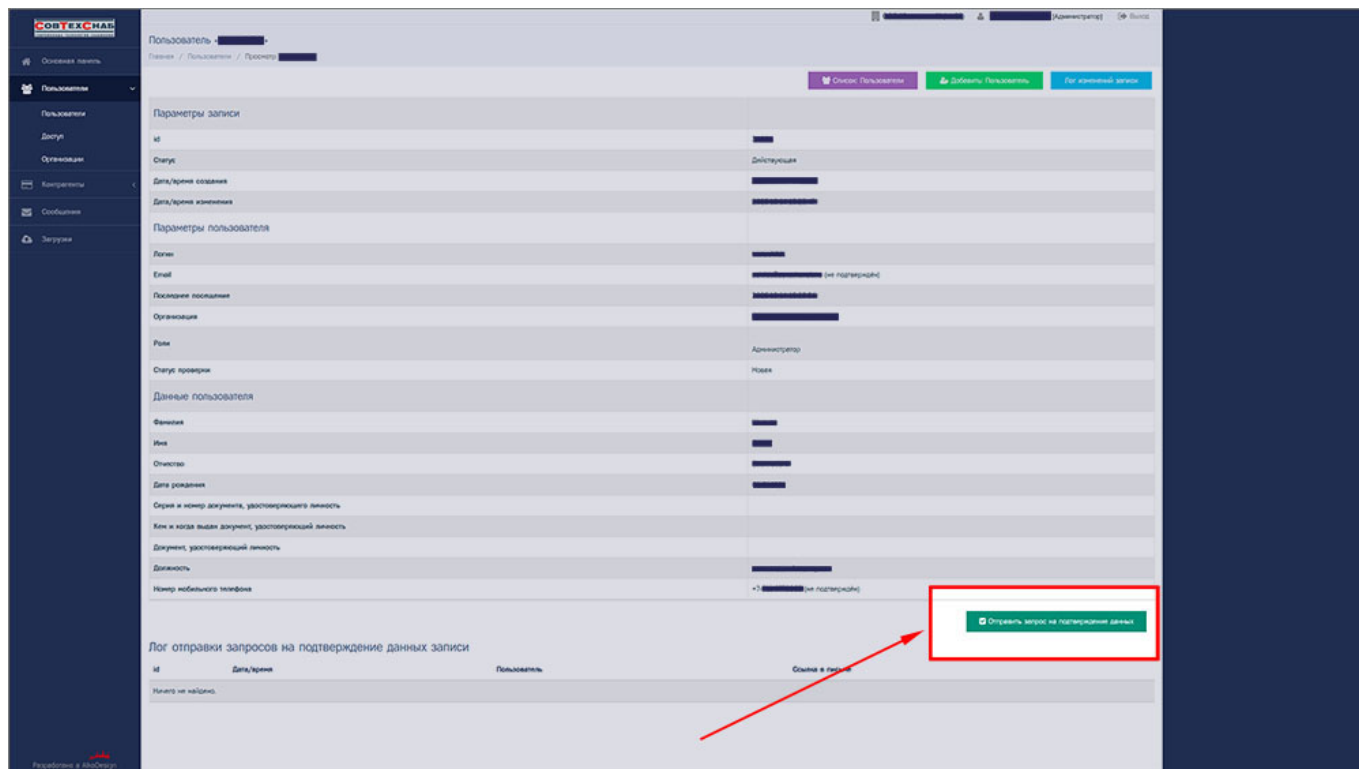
СОВТЕХСНАБ

Основная панель
Пользователи
Пользователи
Доступ
Организации
Контрагенты
Сообщения
Загрузки

Разработано в AlfaDesign

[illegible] (Администратор) Выход

Пользователь «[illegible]»

Главная / Пользователи / Просмотр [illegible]

Список Пользователи
Добавить Пользователь
Лог изменений записи

| Параметры записи | |
|---|---|
| id | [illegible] |
| Статус | Действующая |
| Дата/время создания | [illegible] |
| Дата/время изменения | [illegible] |
| Параметры пользователя | |
| Логин | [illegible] |
| Email | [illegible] (не подтверждён) |
| Последнее посещение | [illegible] |
| Организация | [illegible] |
| Роли | Администратор |
| Статус проверки | Новая |
| Данные пользователя | |
| Фамилия | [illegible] |
| Имя | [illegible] |
| Отчество | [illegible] |
| Дата рождения | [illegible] |
| Серия и номер документа, удостоверяющего личность | |
| Кем и когда выдан документ, удостоверяющий личность | |
| Документ, удостоверяющий личность | |
| Должность | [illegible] |
| Номер мобильного телефона | +7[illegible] (не подтверждён) |

Отправить запрос на подтверждение данных

Лог отправки запросов на подтверждение данных записи

| id | Дата/время | Пользователь | Ссылка в письме |
|---|---|---|---|
| Ничего не найдено. | | | |